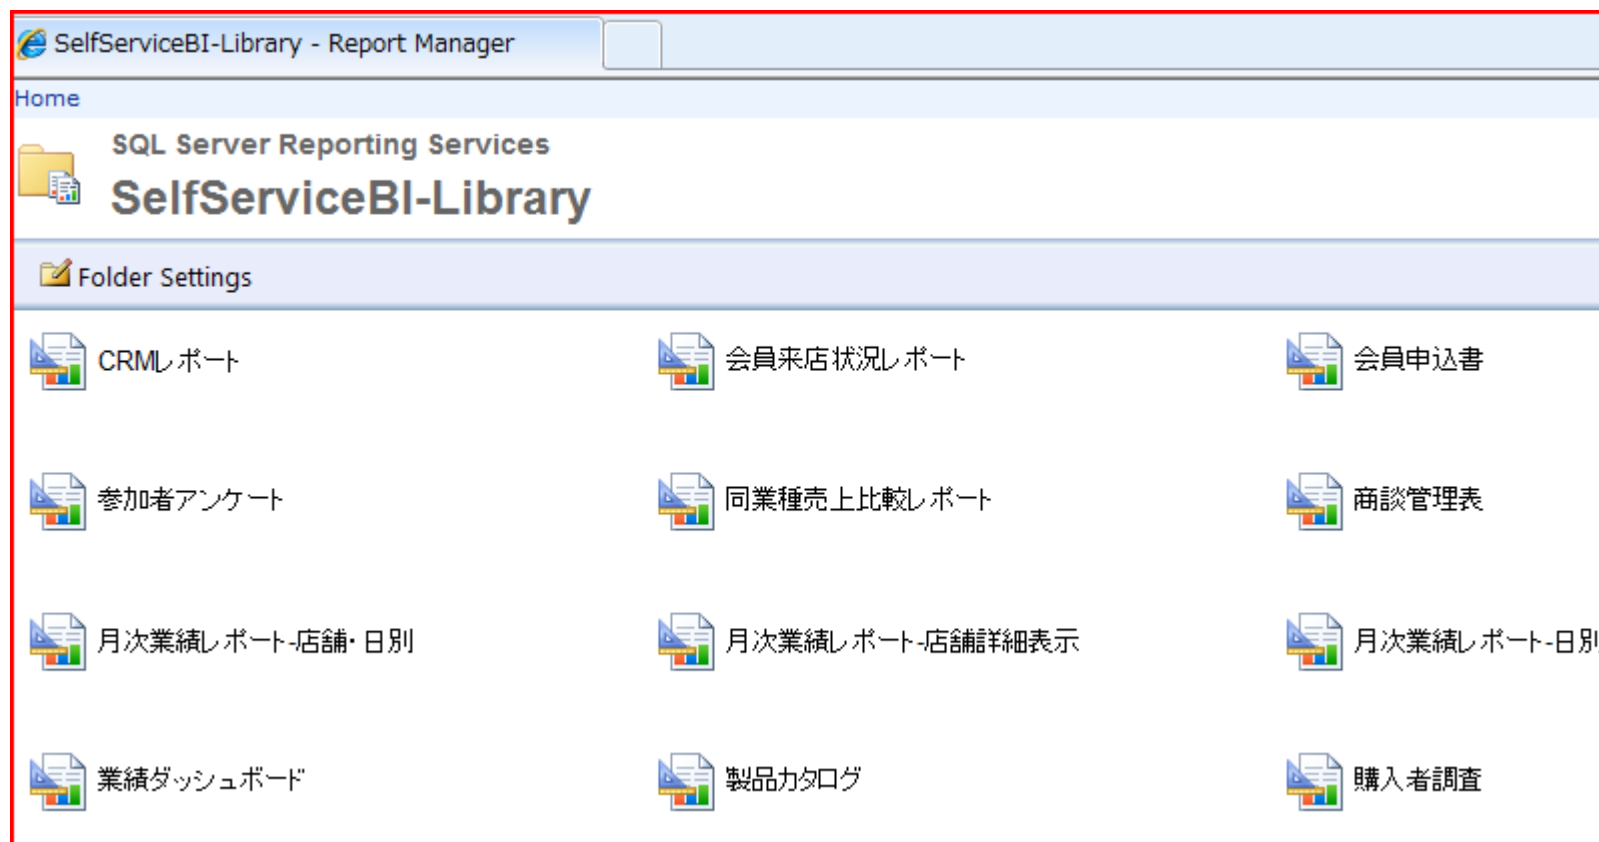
SelfServiceBI-Library - Report Manager

Home

SQL Server Reporting Services

SelfServiceBI-Library

Folder Settings

CRMレポート

会員来店状況レポート

会員申込書

参加者アンケート

同業種売上比較レポート

商談管理表

月次業績レポート-店舗・日別

月次業績レポート-店舗詳細表示

月次業績レポート-日別

業績ダッシュボード

製品カタログ

購入者調査